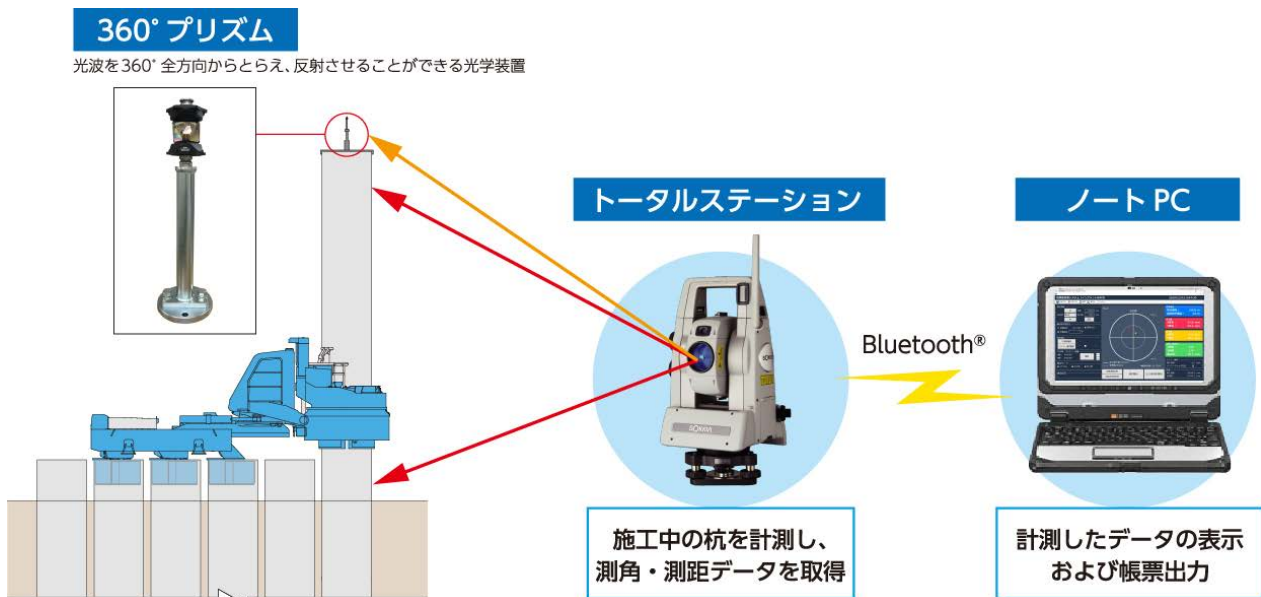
360° プリズム

光波を360° 全方向からとらえ、反射させることができる光学装置

トータルステーション

ノート PC

Bluetooth®

SOKKIA

施工中の杭を計測し、
測角・測距データを取得

計測したデータの表示
および帳票出力